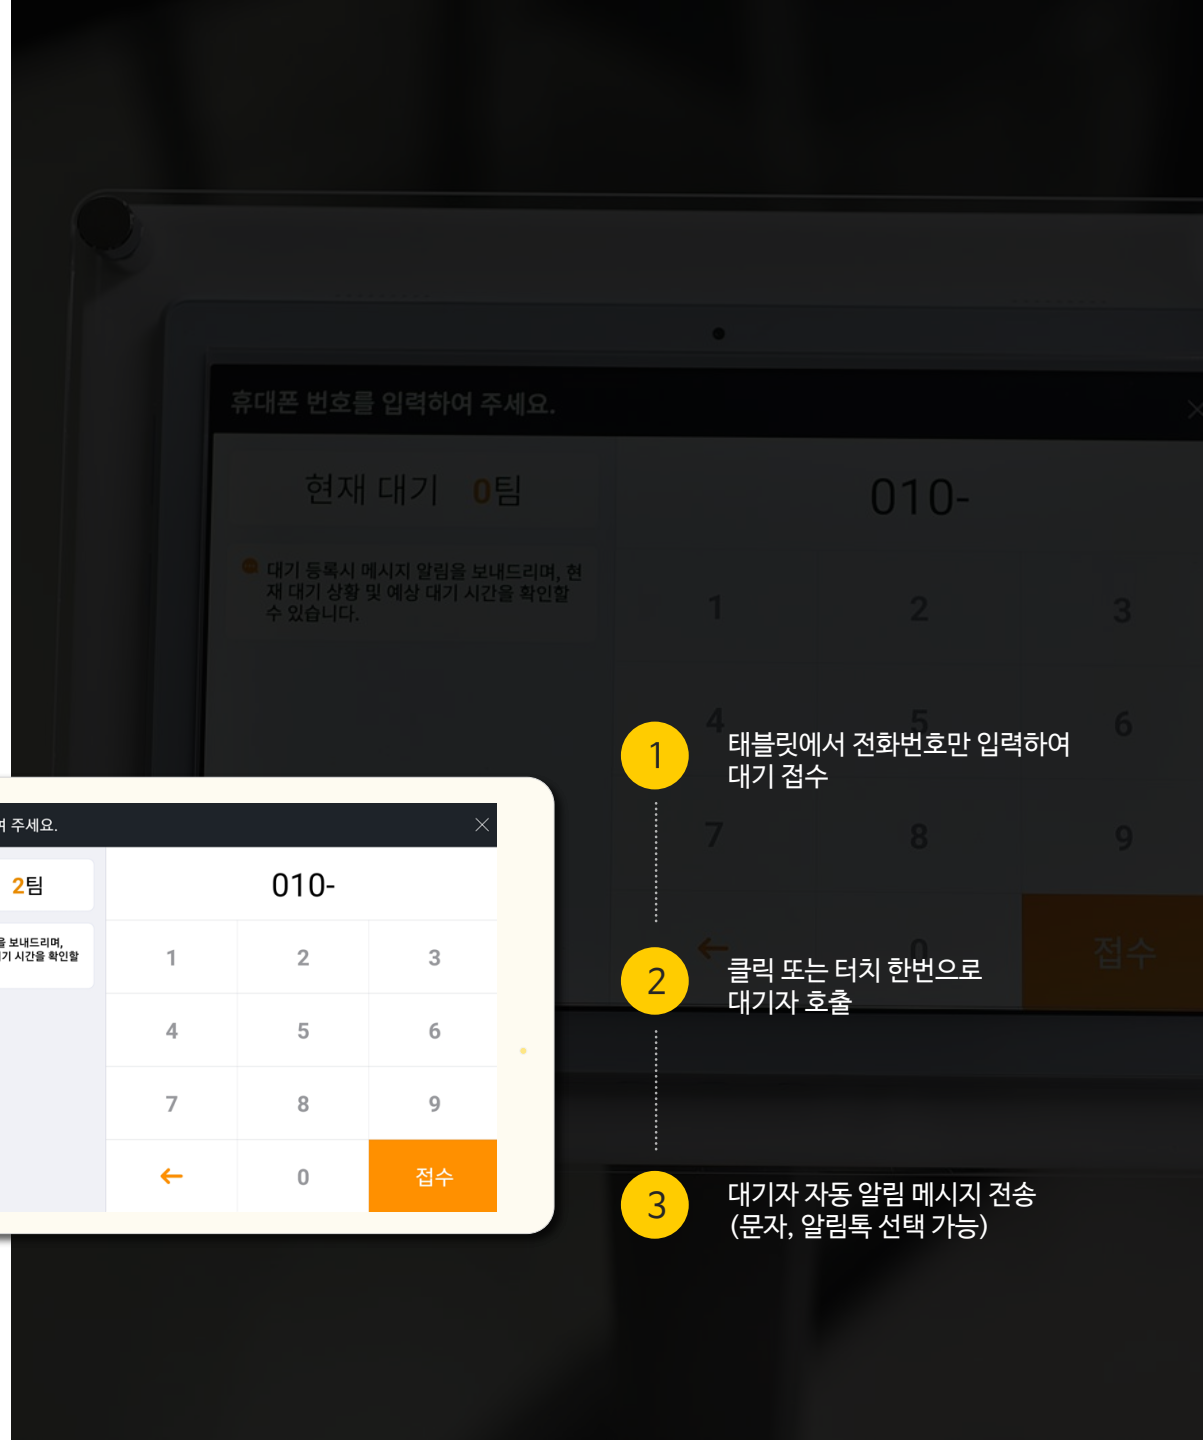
휴대폰 번호를 입력하여 주세요.

현재 대기 0팀

010-

대기 등록시 메시지 알림을 보내드리며, 현재 대기 상황 및 예상 대기 시간을 확인할 수 있습니다.

| 1 | 2 | 3 |
|---|---|---|
| 4 | 5 | 6 |
| 7 | 8 | 9 |
| ← | 0 | 접수 |

1 태블릿에서 전화번호만 입력하여 대기 접수

2 클릭 또는 터치 한번으로 대기자 호출

3 대기자 자동 알림 메시지 전송 (문자, 알림톡 선택 가능)

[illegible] 주세요.

2팀

010-

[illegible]을 보내드리며, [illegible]기 시간을 확인할

| 1 | 2 | 3 |
|---|---|---|
| 4 | 5 | 6 |
| 7 | 8 | 9 |
| ← | 0 | 접수 |